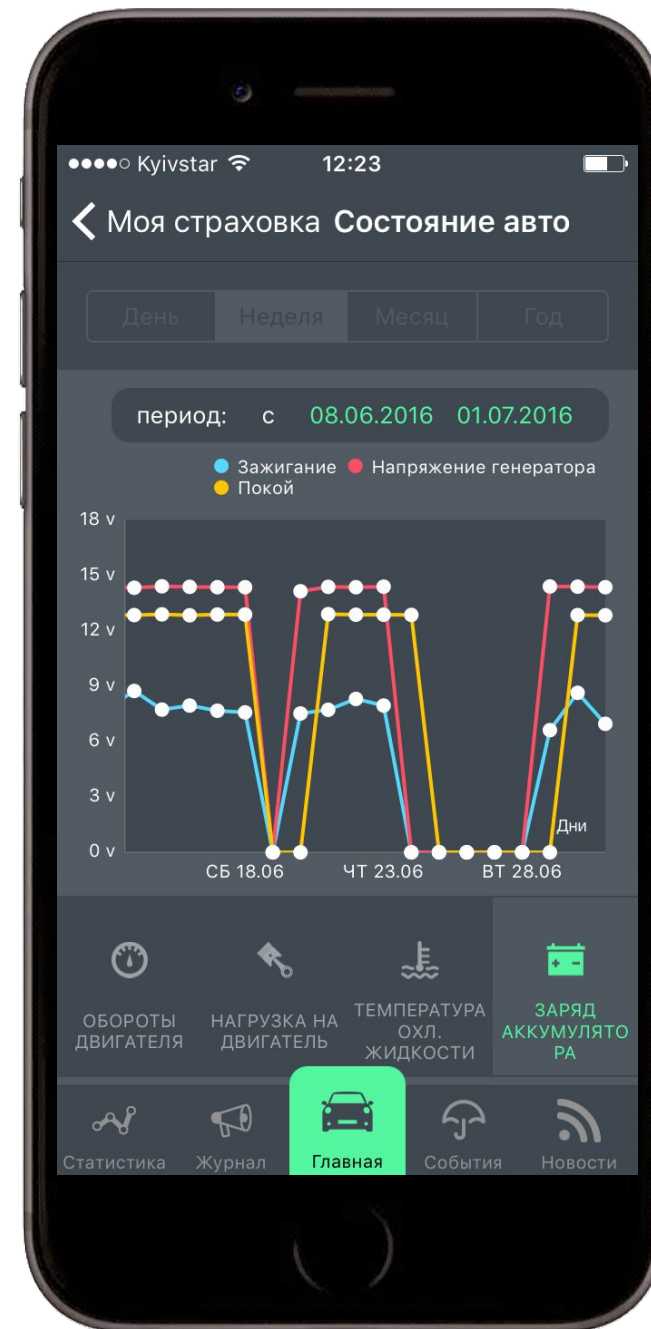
●●●●○ Kyivstar 12:23

Моя страховка Состояние авто

День Неделя Месяц Год

период: с 08.06.2016 01.07.2016

Зажигание Напряжение генератора
Покой

18 v
15 v
12 v
9 v
6 v
3 v
0 v

Дни

СБ 18.06 ЧТ 23.06 ВТ 28.06

ОБОРОТЫ ДВИГАТЕЛЯ
НАГРУЗКА НА ДВИГАТЕЛЬ
ТЕМПЕРАТУРА ОХЛ. ЖИДКОСТИ
ЗАРЯД АККУМУЛЯТОРА

Статистика Журнал Главная События Новости